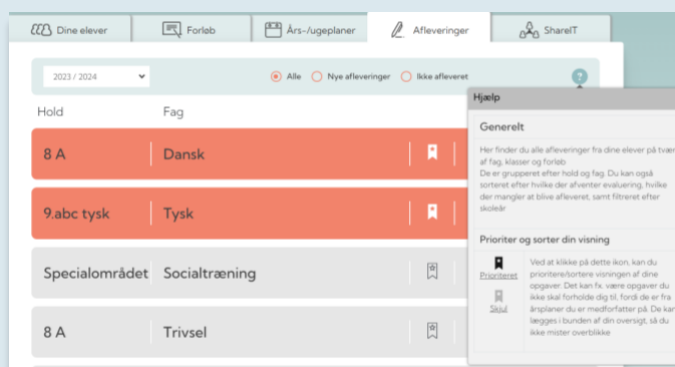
Dine elever | Forløb | Års-/ugeplaner | Afleveringer | ShareIT

2023 / 2024

Alle  Nye afleveringer  Ikke afleveret

?

Hold  Fag

8 A  Dansk

9.abc tysk  Tysk

Specialområdet  Socialtræning

8 A  Trivsel

Hjælp

Generelt

Her finder du alle afleveringer fra dine elever på tvær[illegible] af fag, klasser og forløb
De er grupperet efter hold og fag. Du kan også sorteret efter hvilke der afventer evaluering, hvilke der mangler at blive afleveret, samt filtreret efter skoleår

Prioriter og sorter din visning

Prioriteret

Skjul

Ved at klikke på dette ikon, kan du prioritere/sortere visningen af dine opgaver. Det kan fx. være opgaver du ikke skal forholde dig til, fordi de er fra årsplaner du er medforfatter på. De kan lægges i bunden af din oversigt, så du ikke mister overblikke